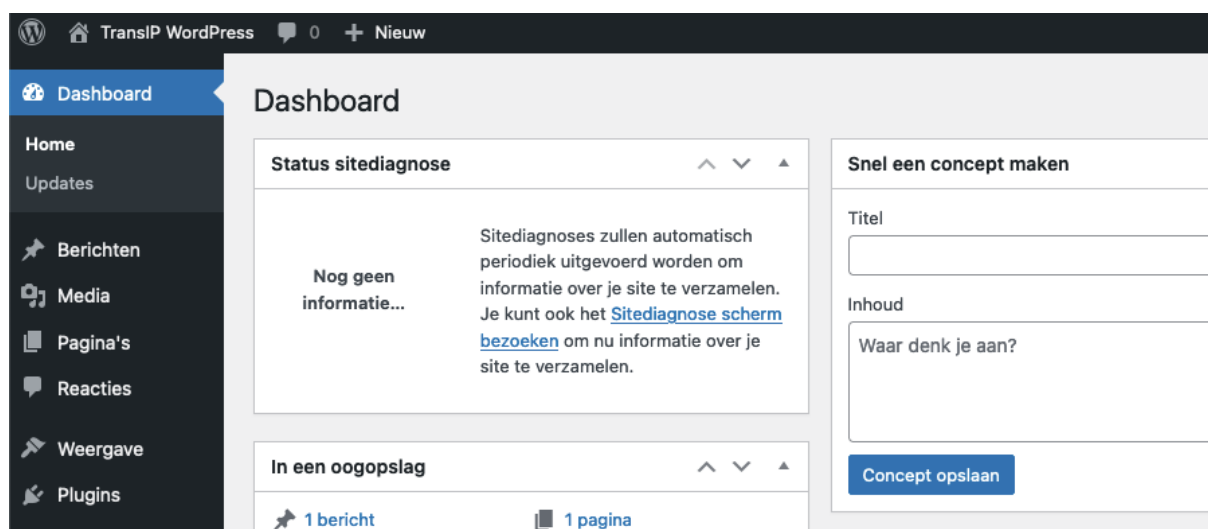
TransIP WordPress 0 + Nieuw

Dashboard
Home
Updates
Berichten
Media
Pagina's
Reacties
Weergave
Plugins

Dashboard

Status sitediagnose

Nog geen informatie...

Sitediagnoses zullen automatisch periodiek uitgevoerd worden om informatie over je site te verzamelen. Je kunt ook het Sitediagnose scherm bezoeken om nu informatie over je site te verzamelen.

In een oogopslag

1 bericht
1 pagina

Snel een concept maken

Titel

Inhoud

Waar denk je aan?

Concept opslaan